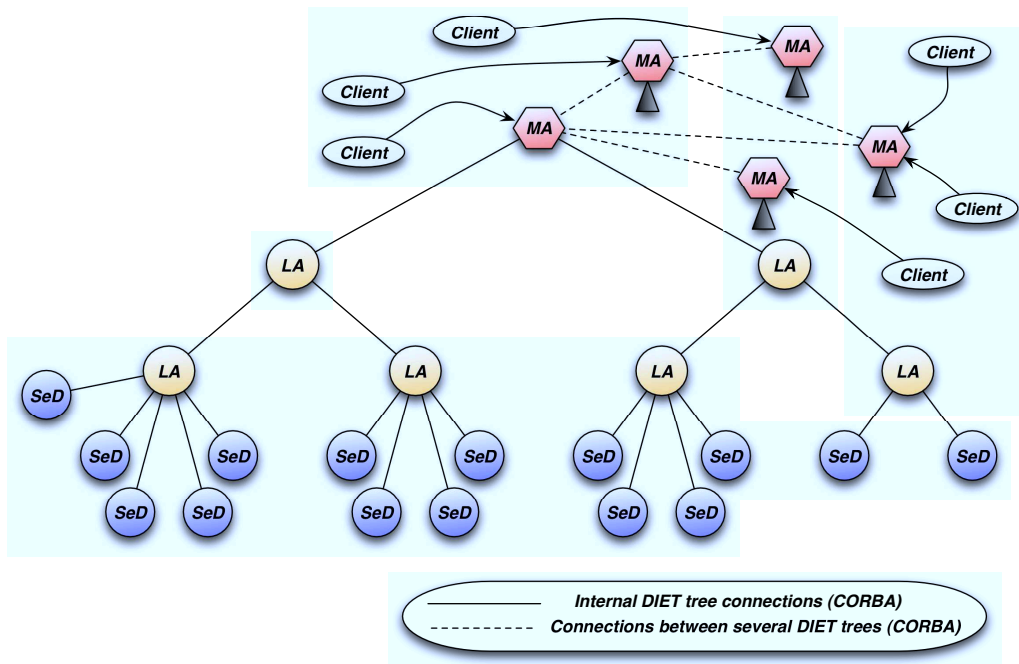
Client

MA

MA

Client

Client

Client

MA

MA

MA

Client

Client

LA

LA

LA

LA

LA

SeD

SeD

SeD

SeD

SeD

SeD

SeD

SeD

SeD

SeD

SeD

SeD

SeD

SeD

SeD

Internal DIET tree connections (CORBA)

Connections between several DIET trees (CORBA)